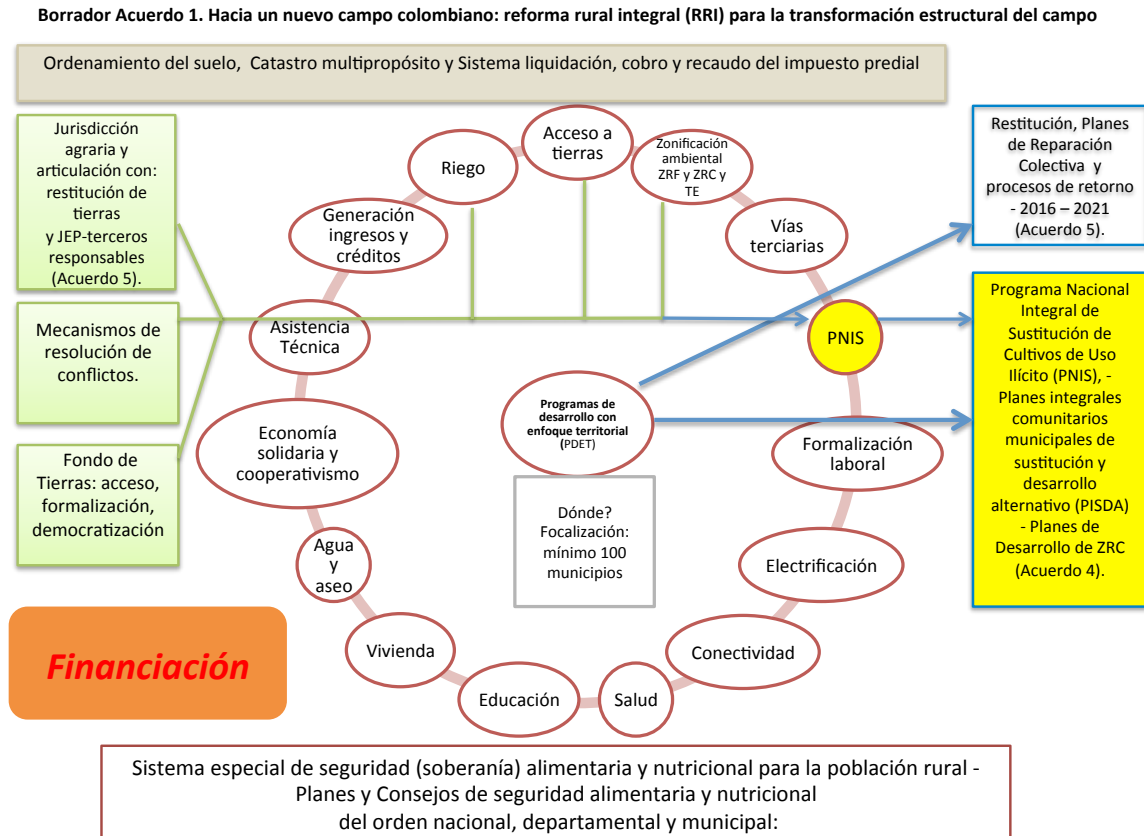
Borrador Acuerdo 1. Hacia un nuevo campo colombiano: reforma rural integral (RRI) para la transformación estructural del campo

Ordenamiento del suelo, Catastro multipropósito y Sistema liquidación, cobro y recaudo del impuesto predial

Jurisdicción agraria y articulación con: restitución de tierras y JEP-terceros responsables (Acuerdo 5).

Mecanismos de resolución de conflictos.

Fondo de Tierras: acceso, formalización, democratización

Restitución, Planes de Reparación Colectiva y procesos de retorno - 2016 – 2021 (Acuerdo 5).

Programa Nacional Integral de Sustitución de Cultivos de Uso Ilícito (PNIS), - Planes integrales comunitarios municipales de sustitución y desarrollo alternativo (PISDA) - Planes de Desarrollo de ZRC (Acuerdo 4).

Acceso a tierras

Riego

Zonificación ambiental ZRF y ZRC y TE

Generación ingresos y créditos

Vías terciarias

Asistencia Técnica

PNIS

Programas de desarrollo con enfoque territorial (PDET)

Economía solidaria y cooperativismo

Formalización laboral

Dónde? Focalización: mínimo 100 municipios

Agua y aseo

Electrificación

Vivienda

Conectividad

Educación

Salud

Financiación

Sistema especial de seguridad (soberanía) alimentaria y nutricional para la población rural - Planes y Consejos de seguridad alimentaria y nutricional del orden nacional, departamental y municipal: